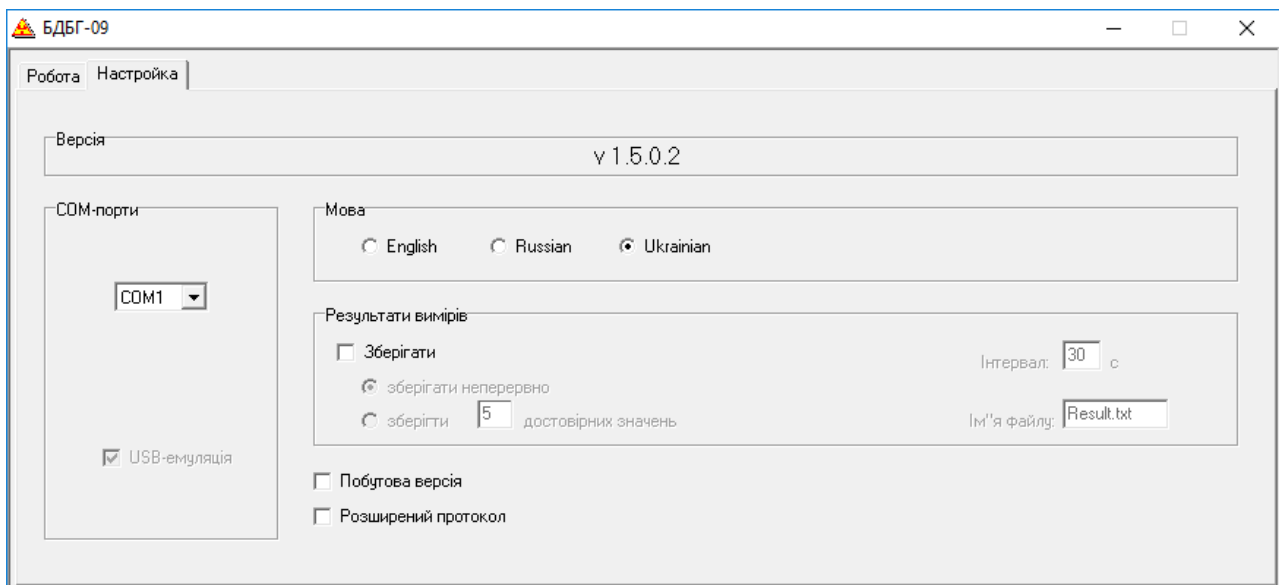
БДБГ-09

Робота
Настройка

Версія
v 1.5.0.2

COM-порти
COM1

USB-емуляція

Мова
English
Russian
Ukrainian

Результати вимірів
Зберігати
Інтервал: 30 с
зберігати неперервно
зберігти 5 достовірних значень
Ім''я файлу: Result.txt

Побутова версія
Розширений протокол